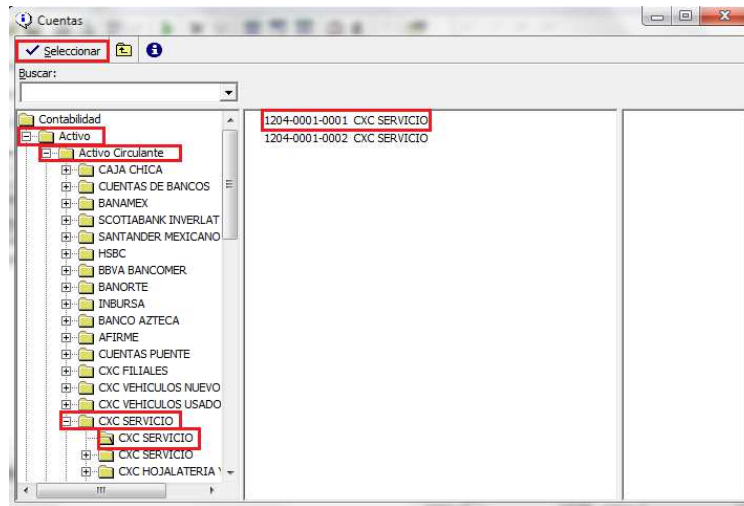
Cuentas

Seleccionar

Buscar:

Contabilidad
Activo
Activo Circulante
CAJA CHICA
CUENTAS DE BANCOS
BANAMEX
SCOTIABANK INVERLAT
SANTANDER MEXICANO
HSBC
BBVA BANCOMER
BANORTE
INBURSA
BANCO AZTECA
AFIRME
CUENTAS PUENTE
CXC FILIALES
CXC VEHICULOS NUEVO
CXC VEHICULOS USADO
CXC SERVICIO
CXC SERVICIO
CXC SERVICIO
CXC HOJALATERIA Y

1204-0001-0001 CXC SERVICIO
1204-0001-0002 CXC SERVICIO